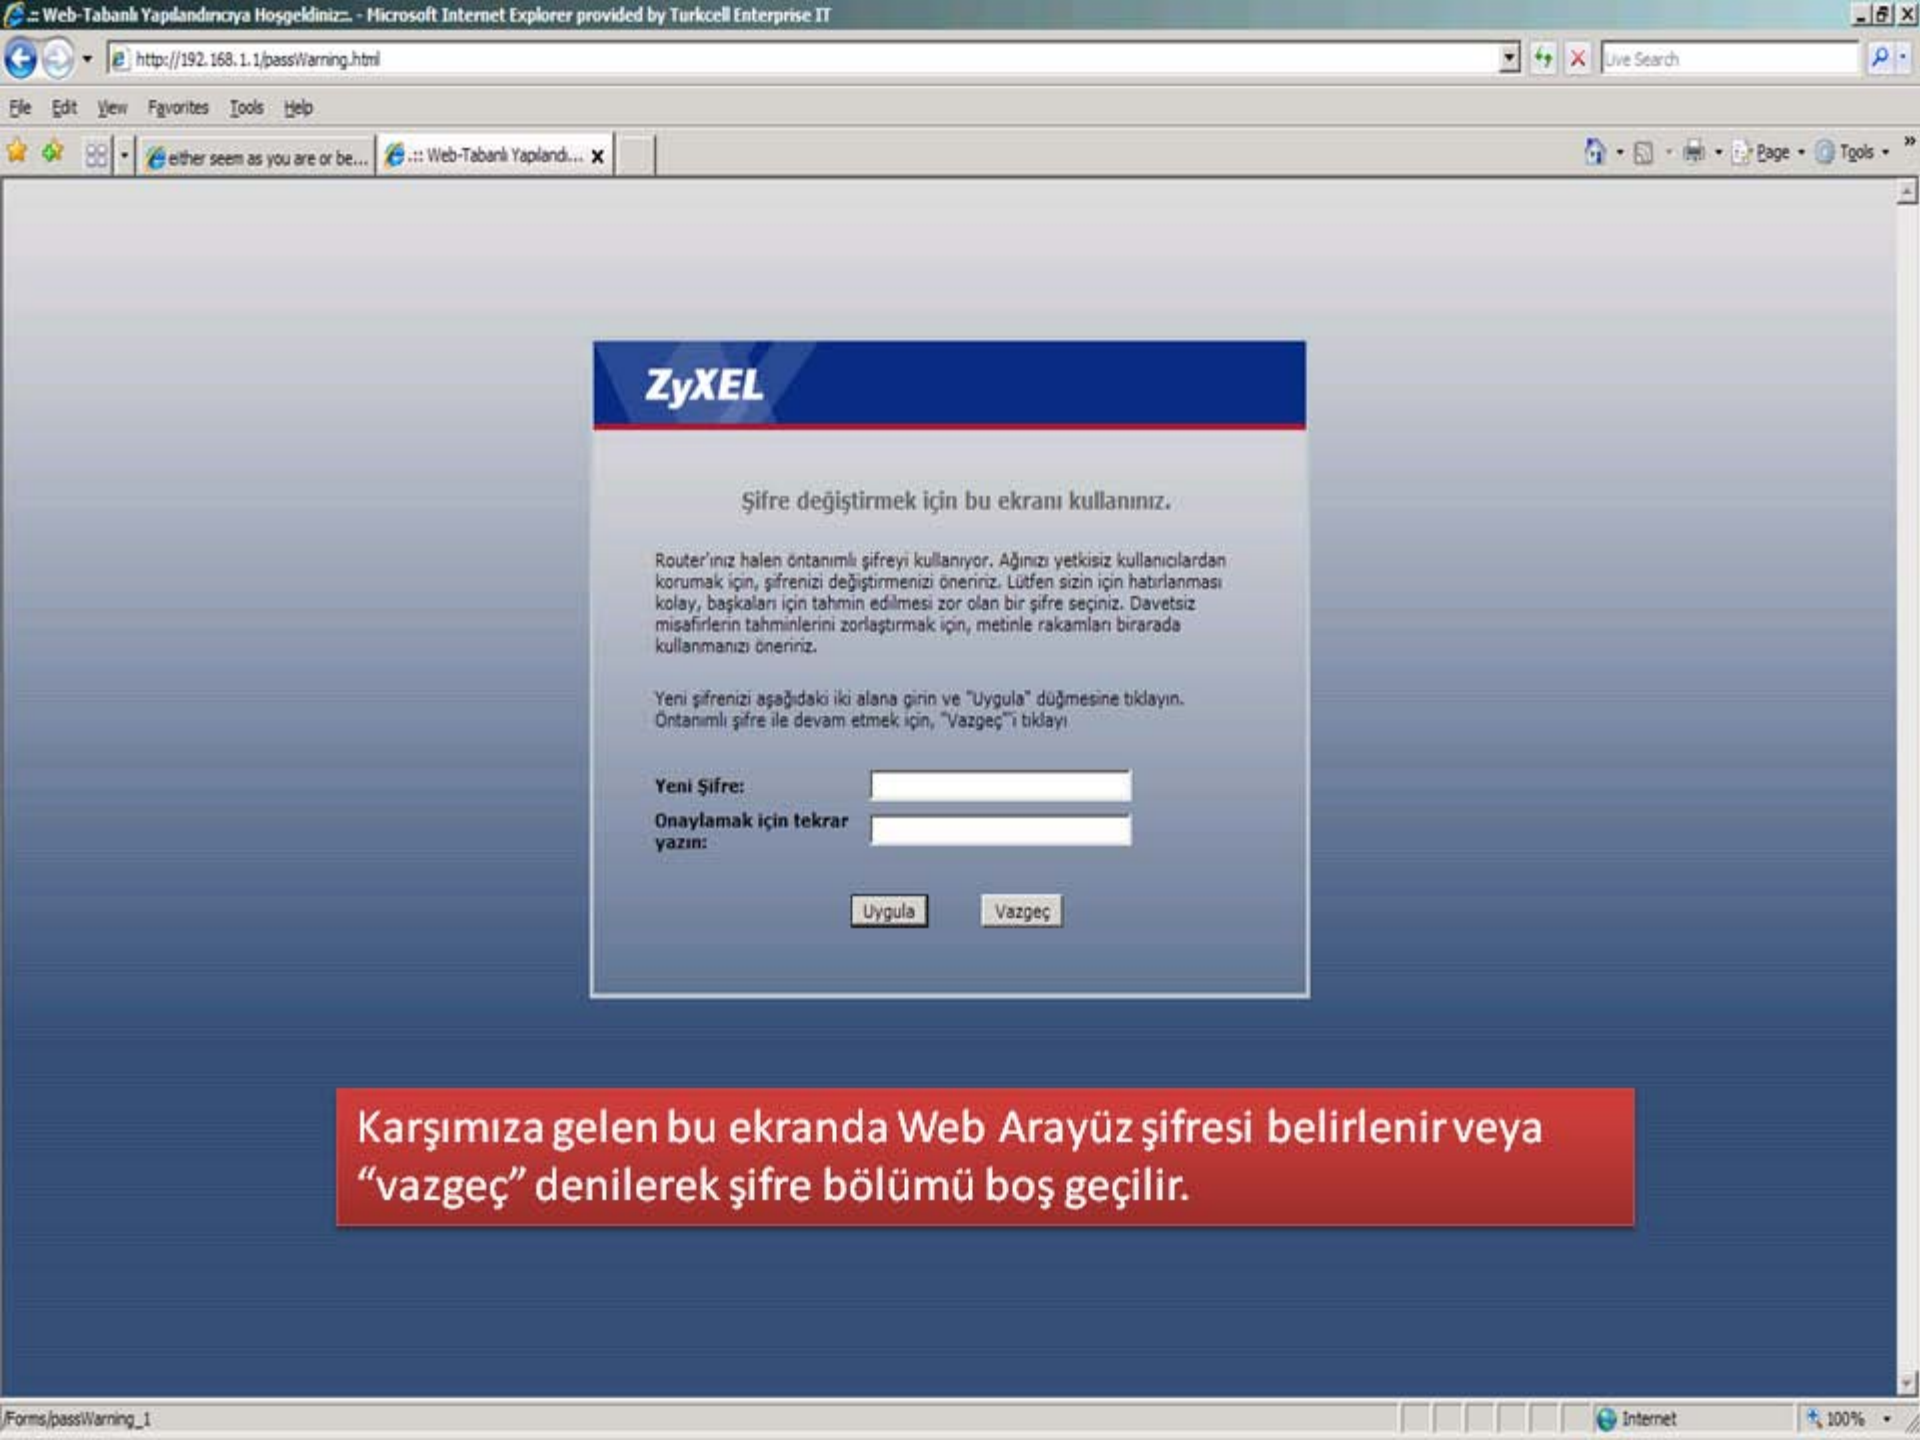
.:: Web-Tabanlı Yapılandırıcıya Hoşgeldiniz::. - Microsoft Internet Explorer provided by Turkcell Enterprise IT

http://192.168.1.1/passWarning.html

Live Search

File Edit View Favorites Tools Help

either seem as you are or be...

.:: Web-Tabanlı Yapılandı...

Page Tools

ZyXEL

Şifre değiştirmek için bu ekranı kullanınız.

Router'ınız halen öntanımlı şifreyi kullanıyor. Ağınızı yetkisiz kullanıcılardan korumak için, şifrenizi değiştirmenizi öneririz. Lütfen sizin için hatırlanması kolay, başkaları için tahmin edilmesi zor olan bir şifre seçiniz. Davetsiz misafirlerin tahminlerini zorlaştırmak için, metinle rakamları birarada kullanmanızı öneririz.

Yeni şifrenizi aşağıdaki iki alana girin ve "Uygula" düğmesine tıklayın. Öntanımlı şifre ile devam etmek için, "Vazgeç"'i tıklayı

Yeni Şifre:

Onaylamak için tekrar yazın:

Uygula

Vazgeç

Karşımıza gelen bu ekranda Web Arayüz şifresi belirlenir veya “vazgeç” denilerek şifre bölümü boş geçilir.

/Forms/passWarning_1

Internet

100%